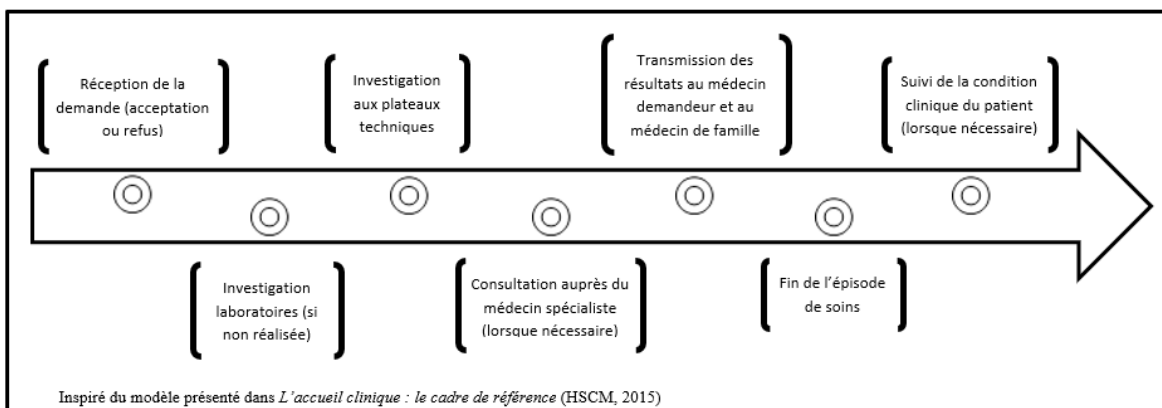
Réception de la demande (acceptation ou refus)

Investigation laboratoires (si non réalisée)

Investigation aux plateaux techniques

Consultation auprès du médecin spécialiste (lorsque nécessaire)

Transmission des résultats au médecin demandeur et au médecin de famille

Fin de l'épisode de soins

Suivi de la condition clinique du patient (lorsque nécessaire)

Inspiré du modèle présenté dans *L'accueil clinique : le cadre de référence* (HSCM, 2015)